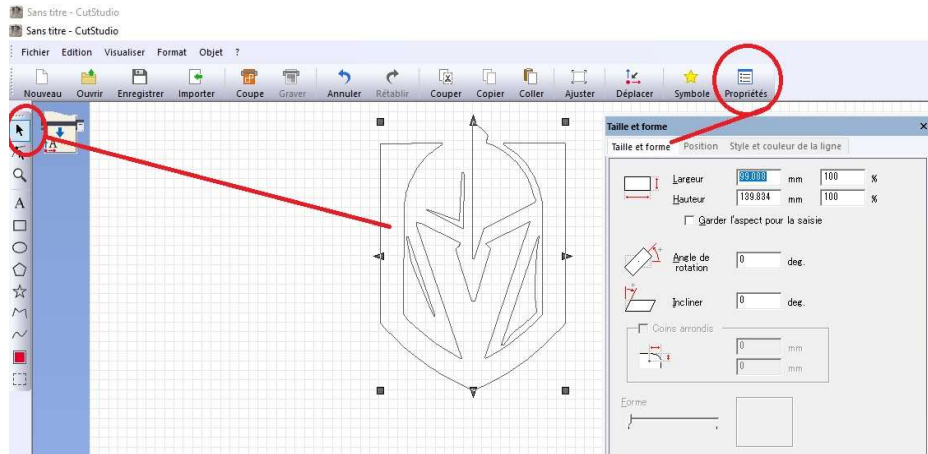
Sans titre - CutStudio
Sans titre - CutStudio
Fichier Edition Visualiser Format Objet ?
Nouveau Ouvrir Enregistrer Importer Coupe Graver Annuler Rétablir Couper Copier Coller Ajuster Déplacer Symbole Propriétés

Taille et forme
Taille et forme Position Style et couleur de la ligne
Largeur 99.088 mm 100 %
Hauteur 139.834 mm 100 %
Garder l'aspect pour la saisie
Angle de rotation 0 deg.
Incliner 0 deg.
Coins arrondis
0 mm
0 mm
Forme